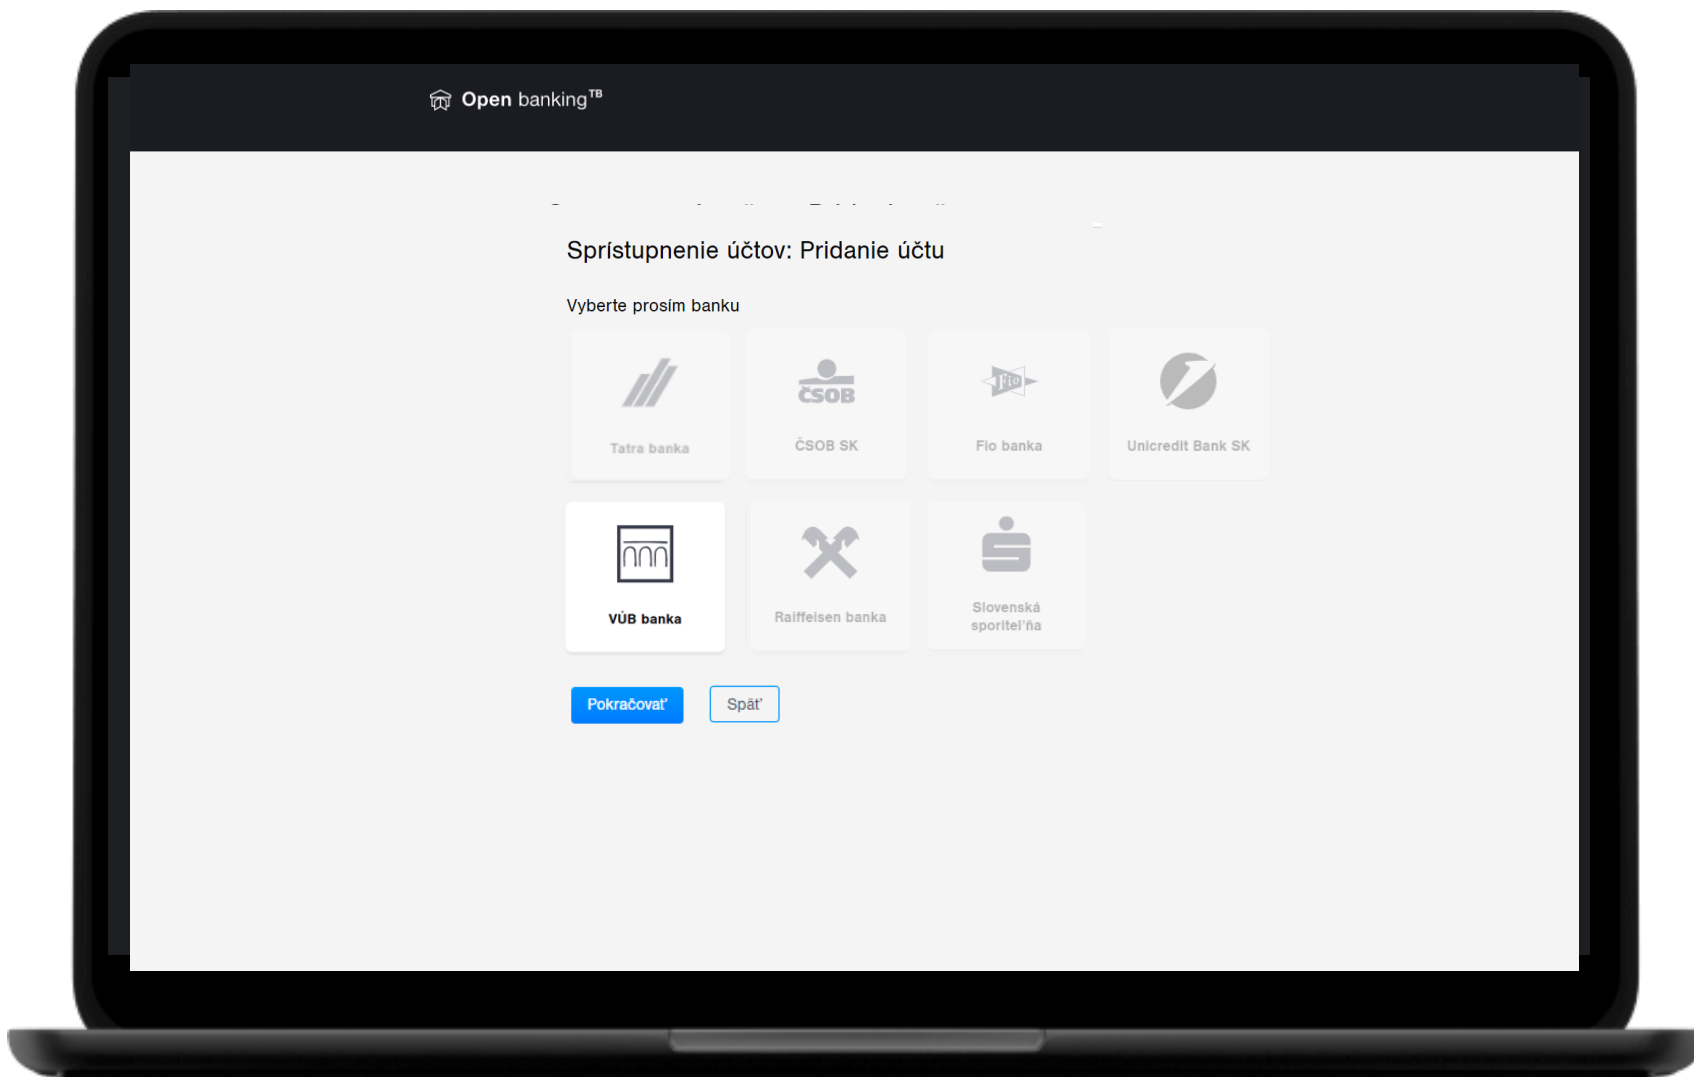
Open banking$^{TB}$

Sprístupnenie účtov: Pridanie účtu

Vyberte prosím banku

Tatra banka

ČSOB

ČSOB SK

Fio

Fio banka

Unicredit Bank SK

VÚB banka

Raiffeisen banka

Slovenská sporiteľňa

Pokračovať

Späť